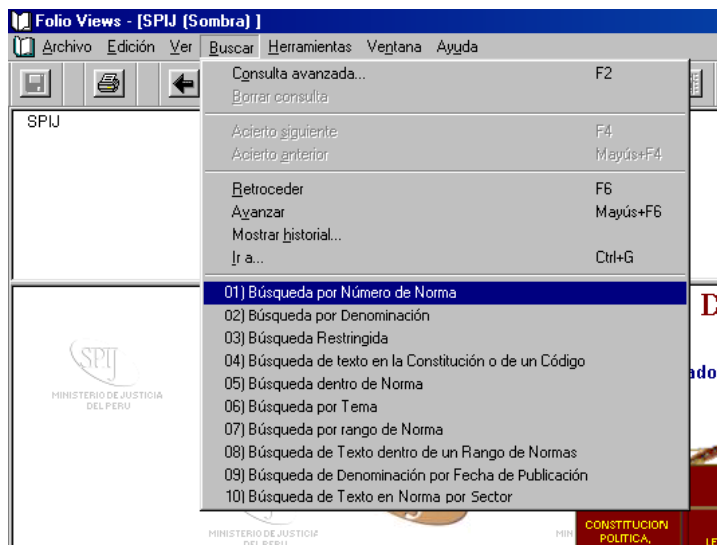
Folio Views - [SPIJ (Sombra) ]

Archivo Edición Ver Buscar Herramientas Ventana Ayuda

SPIJ

Consulta avanzada... F2
Borrar consulta

Acierto siguiente F4
Acierto anterior Mayús+F4

Retroceder F6
Avanzar Mayús+F6
Mostrar historial...
Ir a... Ctrl+G

01) Búsqueda por Número de Norma
02) Búsqueda por Denominación
03) Búsqueda Restringida
04) Búsqueda de texto en la Constitución o de un Código
05) Búsqueda dentro de Norma
06) Búsqueda por Tema
07) Búsqueda por rango de Norma
08) Búsqueda de Texto dentro de un Rango de Normas
09) Búsqueda de Denominación por Fecha de Publicación
10) Búsqueda de Texto en Norma por Sector

SPIJ
MINISTERIO DE JUSTICIA DEL PERU

D
ado

MINISTERIO DE JUSTICIA DEL PERU
MIN
CONSTITUCION POLITICA,
LE